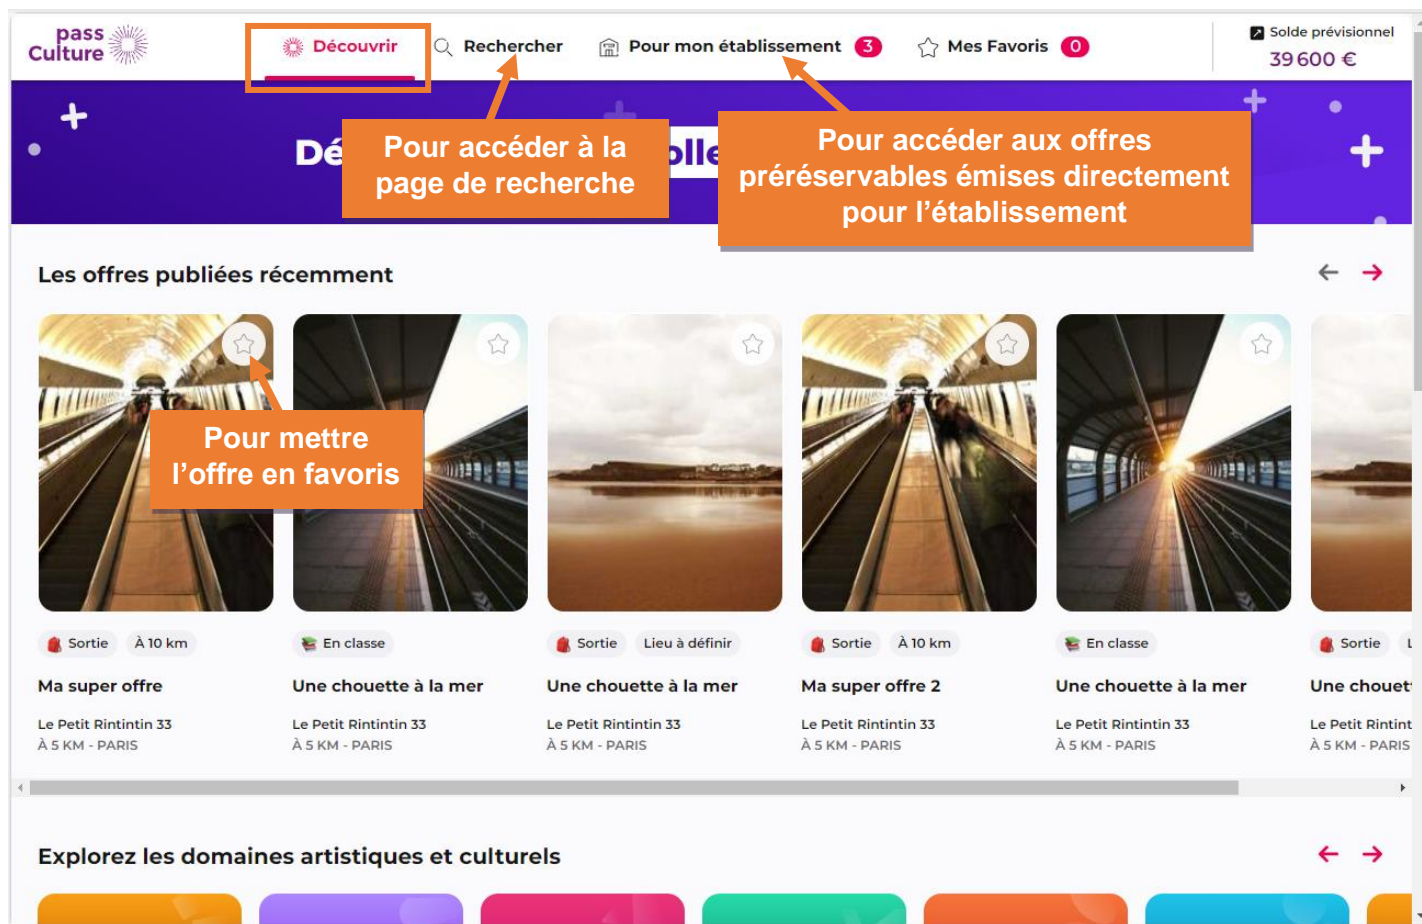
pass Culture

Découvrir

Recherche

Pour mon établissement 3

Mes Favoris 0

Solde prévisionnel
39 600 €

Dé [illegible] olle

Pour accéder à la page de recherche

Pour accéder aux offres préréservables émises directement pour l'établissement

Les offres publiées récemment

Pour mettre l'offre en favoris

Sortie À 10 km
Ma super offre
Le Petit Rintintin 33
À 5 KM - PARIS

En classe
Une chouette à la mer
Le Petit Rintintin 33
À 5 KM - PARIS

Sortie Lieu à définir
Une chouette à la mer
Le Petit Rintintin 33
À 5 KM - PARIS

Sortie À 10 km
Ma super offre 2
Le Petit Rintintin 33
À 5 KM - PARIS

En classe
Une chouette à la mer
Le Petit Rintintin 33
À 5 KM - PARIS

Sortie L
Une chouet
Le Petit Rintint
À 5 KM - PARIS

Explorez les domaines artistiques et culturels